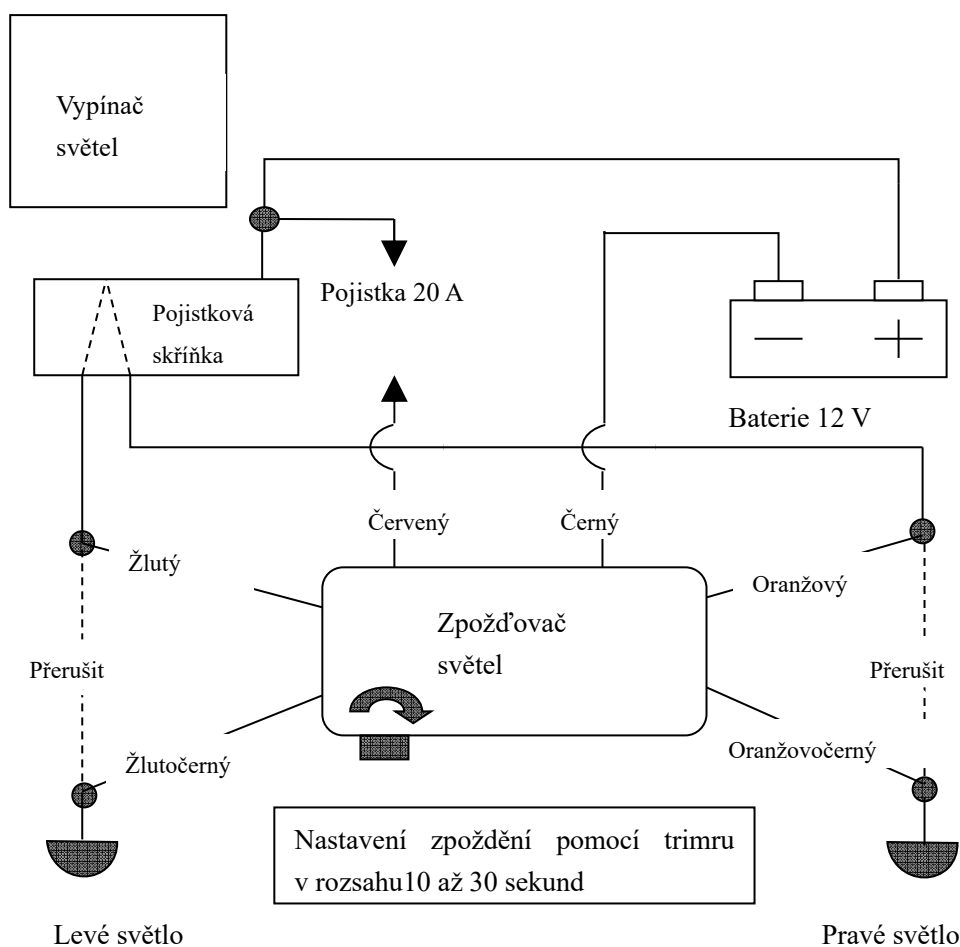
Vypínač světel

Pojistka 20 A

Pojistková skříňka

Baterie 12 V

Červený

Černý

Žlutý

Oranžový

Zpožďovač světel

Přerušit

Přerušit

Žlutočerný

Oranžovočerný

Nastavení zpoždění pomocí trimru v rozsahu10 až 30 sekund

Levé světlo

Pravé světlo